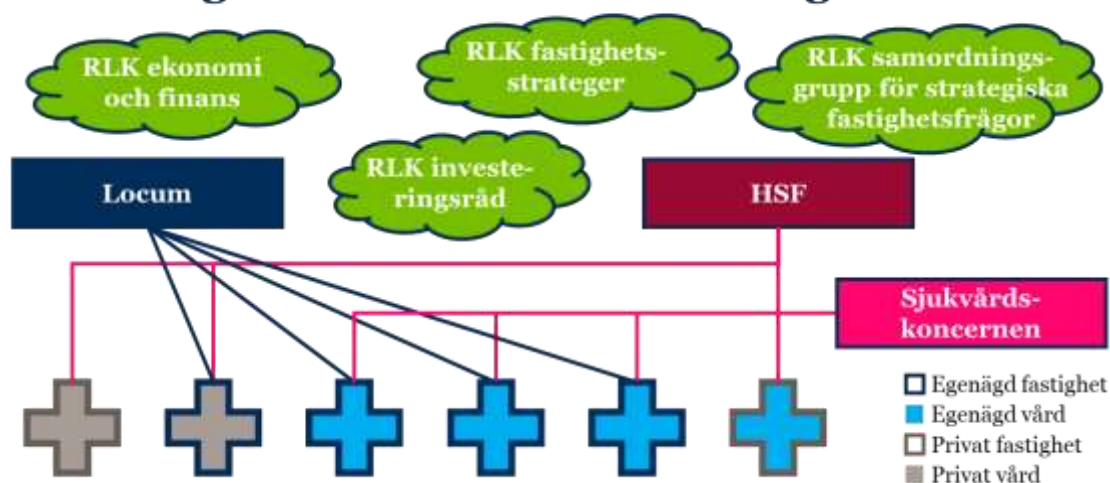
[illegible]

RLK ekonomi och finans

RLK fastighetsstrateger

RLK samordningsgrupp för strategiska fastighetsfrågor

RLK investeringsråd

Locum

HSF

Sjukvårdskoncernen

Egenägd fastighet
Egenägd vård
Privat fastighet
Privat vård